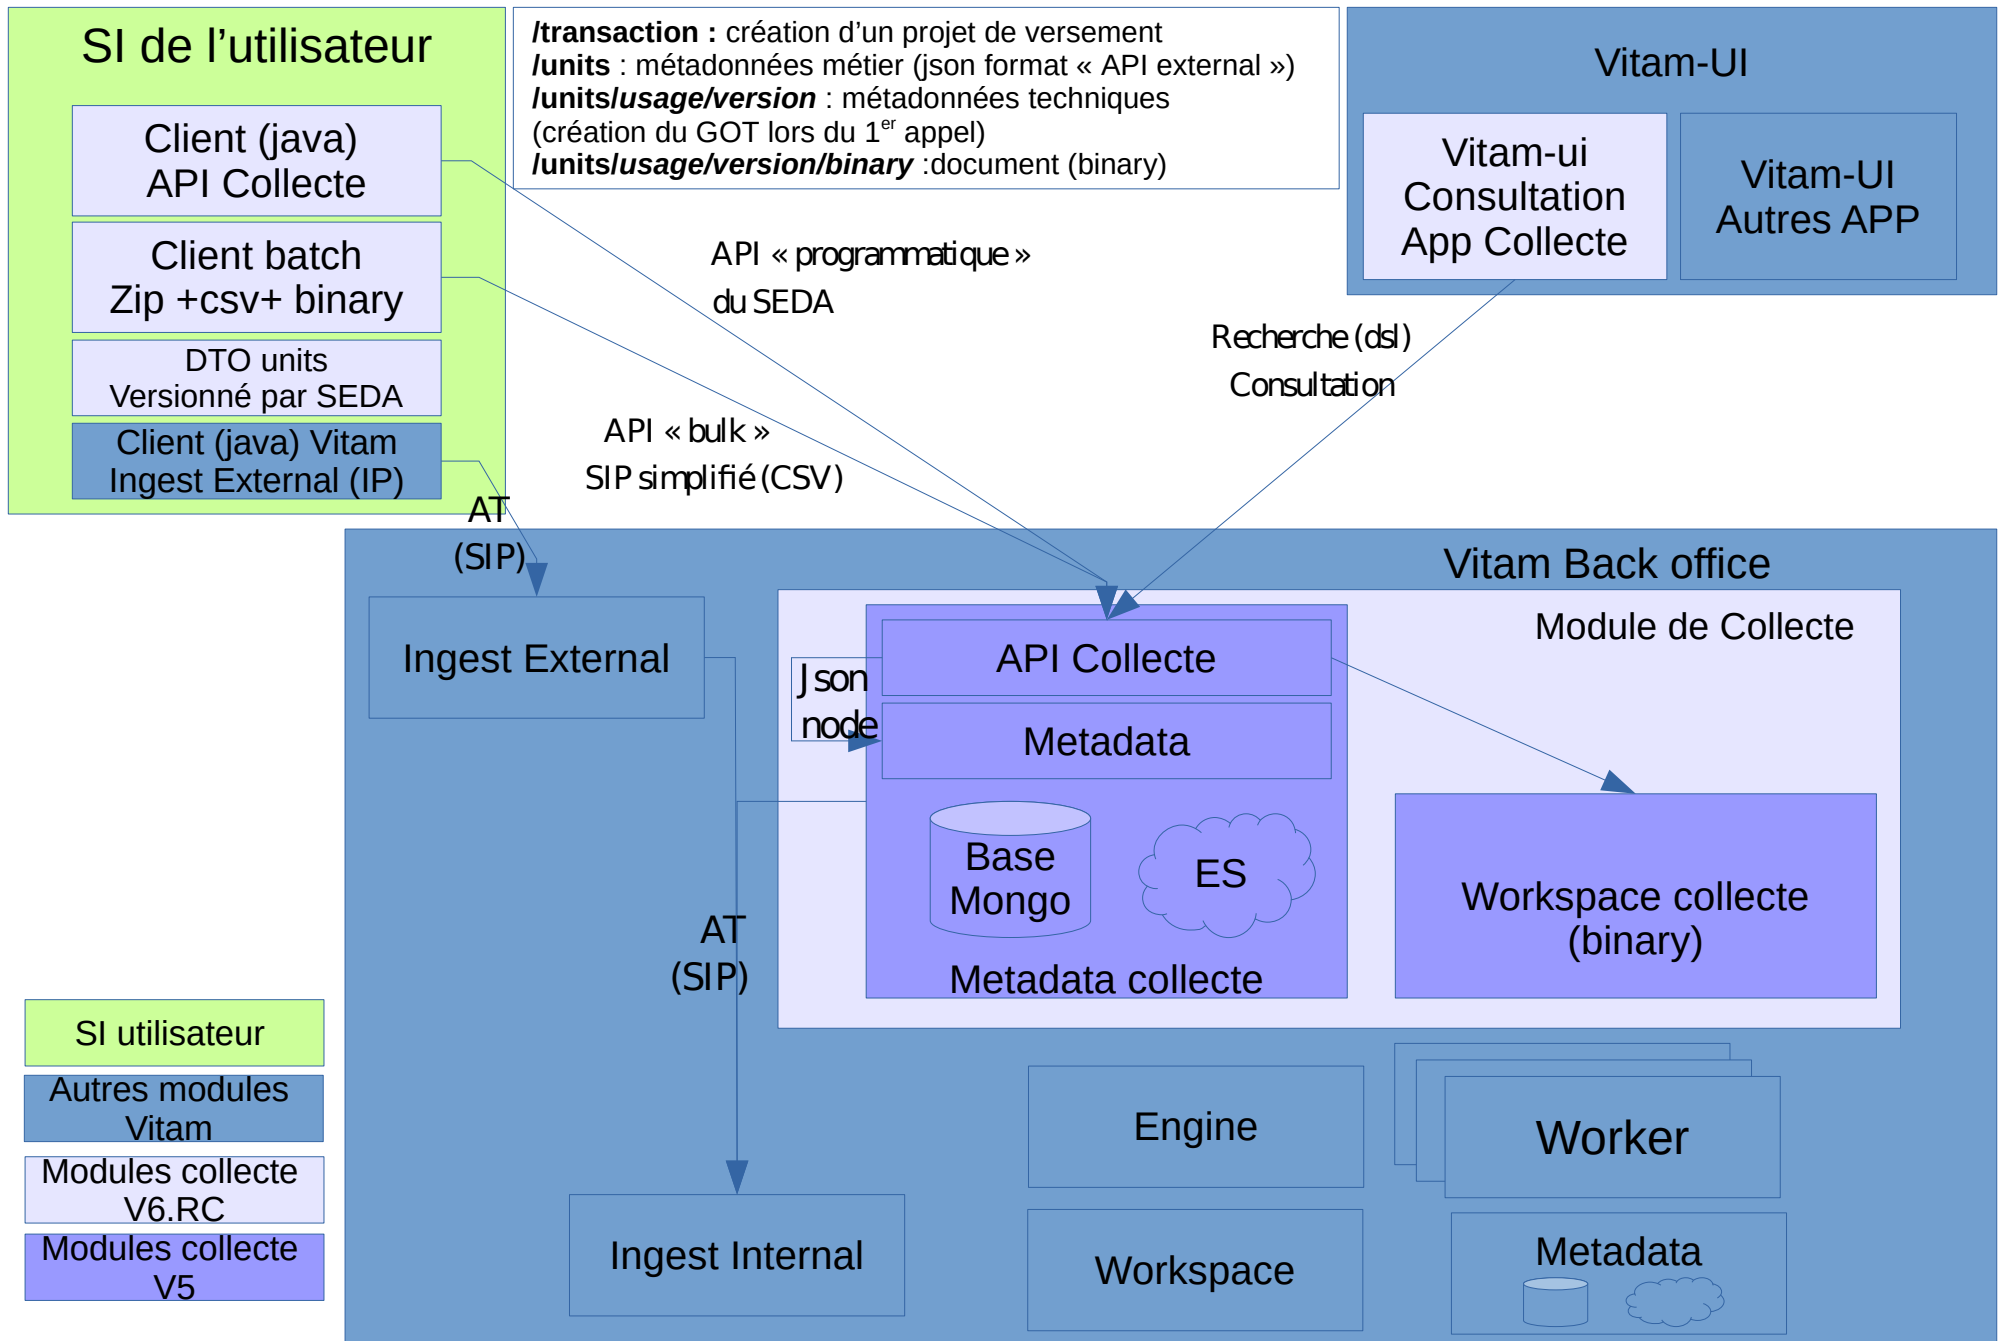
SI de l'utilisateur

Client (java)
API Collecte

Client batch
Zip +csv+ binary

DTO units
Versionné par SEDA

Client (java) Vitam
Ingest External (IP)

**/transaction :** création d'un projet de versement
**/units** : métadonnées métier (json format « API external »)
***/units/usage/version*** : métadonnées techniques (création du GOT lors du 1$^{er}$ appel)
***/units/usage/version/binary*** :document (binary)

Vitam-UI

Vitam-ui
Consultation
App Collecte

Vitam-UI
Autres APP

API « programmatique »
du SEDA

Recherche (dsl)
Consultation

API « bulk »
SIP simplifié (CSV)

AT
(SIP)

Vitam Back office

Module de Collecte

Ingest External

Json
node

API Collecte

Metadata

Base
Mongo

ES

Metadata collecte

Workspace collecte
(binary)

AT
(SIP)

SI utilisateur

Autres modules
Vitam

Modules collecte
V6.RC

Modules collecte
V5

Engine

Worker

Ingest Internal

Workspace

Metadata